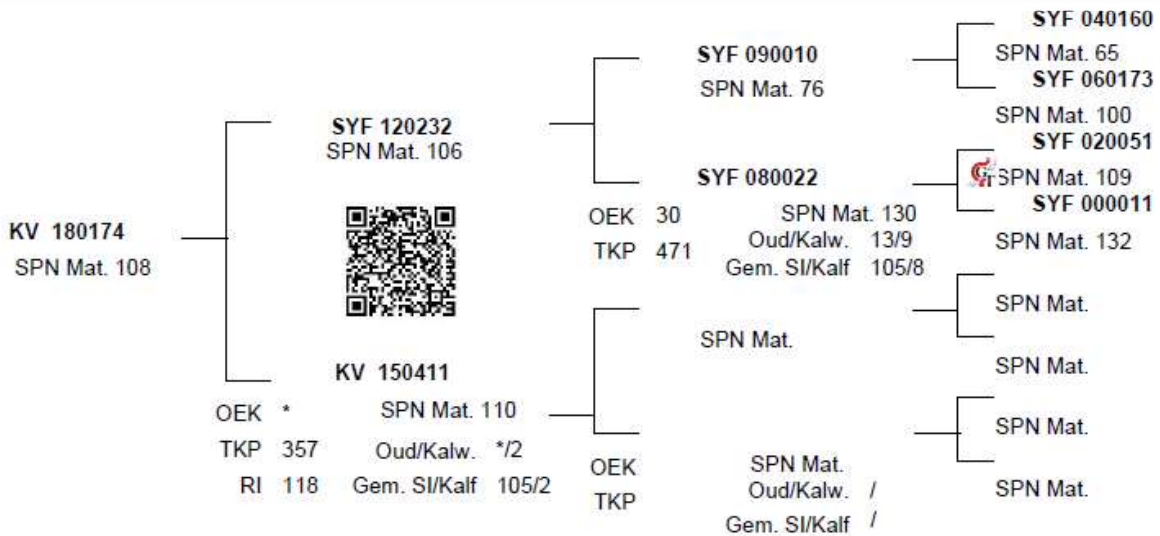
KV 180174
SPN Mat. 108

SYF 120232
SPN Mat. 106

KV 150411
OEK * SPN Mat. 110
TKP 357 Oud/Kalw. */2
RI 118 Gem. Sl/Kalf 105/2

SYF 090010
SPN Mat. 76

SYF 080022
OEK 30 SPN Mat. 130
TKP 471 Oud/Kalw. 13/9
Gem. Sl/Kalf 105/8

SPN Mat.

OEK SPN Mat.
TKP Oud/Kalw. /
Gem. Sl/Kalf /

SYF 040160
SPN Mat. 65
SYF 060173
SPN Mat. 100
SYF 020051
SPN Mat. 109
SYF 000011
SPN Mat. 132

SPN Mat.

SPN Mat.

SPN Mat.

SPN Mat.